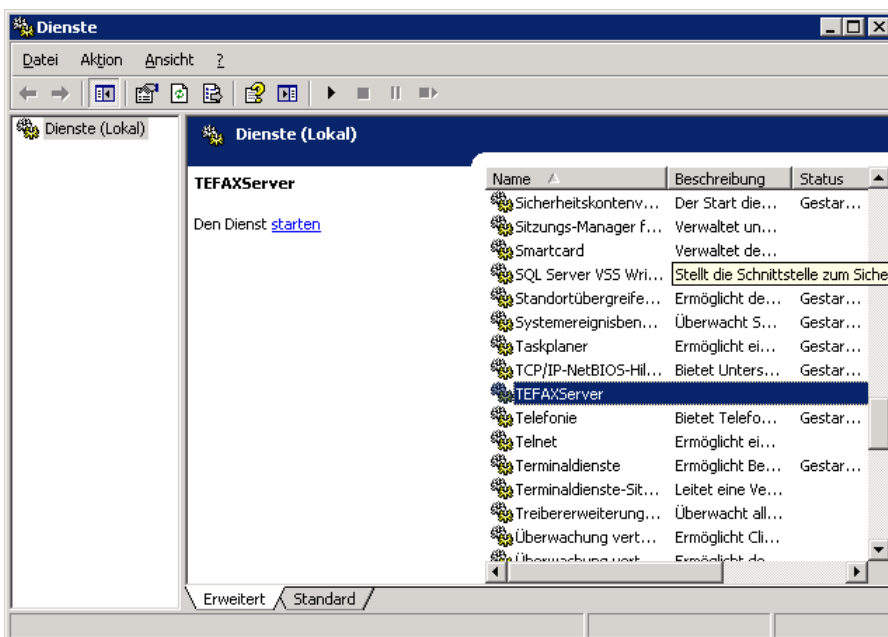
Dienste

Datei Aktion Ansicht ?

Dienste (Lokal)

Dienste (Lokal)

TEFAXServer

Den Dienst starten

| Name | Beschreibung | Status |
|---|---|---|
| Sicherheitskontenv… | Der Start die… | Gestar… |
| Sitzungs-Manager f… | Verwaltet un… | |
| Smartcard | Verwaltet de… | |
| SQL Server VSS Wri… | Stellt die Schnittstelle zum Siche | |
| Standortübergreife… | Ermöglicht de… | Gestar… |
| Systemereignisben… | Überwacht S… | Gestar… |
| Taskplaner | Ermöglicht ei… | Gestar… |
| TCP/IP-NetBIOS-Hil… | Bietet Unters… | Gestar… |
| TEFAXServer | | |
| Telefonie | Bietet Telefo… | Gestar… |
| Telnet | Ermöglicht ei… | |
| Terminaldienste | Ermöglicht Be… | Gestar… |
| Terminaldienste-Sit… | Leitet eine Ve… | |
| Treibererweiterung… | Überwacht all… | |
| Überwachung vert… | Ermöglicht Cli… | |
| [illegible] | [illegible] | |

Erweitert Standard